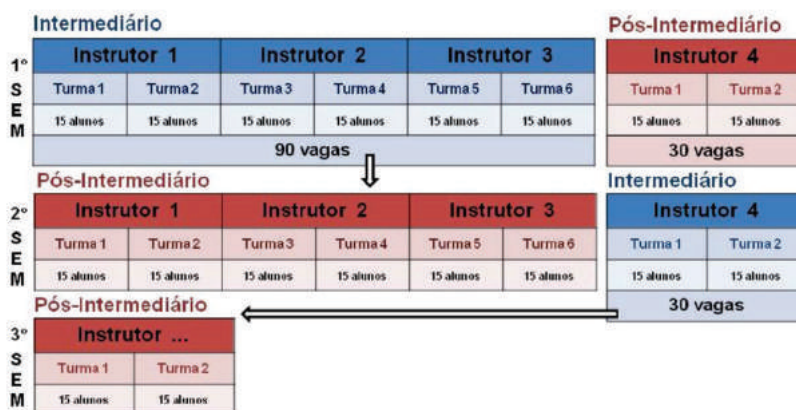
Intermediário

1º SEM

| Instrutor 1 | | Instrutor 2 | | Instrutor 3 | |
|---|---|---|---|---|---|
| Turma 1 | Turma 2 | Turma 3 | Turma 4 | Turma 5 | Turma 6 |
| 15 alunos | 15 alunos | 15 alunos | 15 alunos | 15 alunos | 15 alunos |
| 90 vagas | | | | | |

Pós-Intermediário

| Instrutor 4 | |
|---|---|
| Turma 1 | Turma 2 |
| 15 alunos | 15 alunos |
| 30 vagas | |

Pós-Intermediário

2º SEM

| Instrutor 1 | | Instrutor 2 | | Instrutor 3 | |
|---|---|---|---|---|---|
| Turma 1 | Turma 2 | Turma 3 | Turma 4 | Turma 5 | Turma 6 |
| 15 alunos | 15 alunos | 15 alunos | 15 alunos | 15 alunos | 15 alunos |

Intermediário

| Instrutor 4 | |
|---|---|
| Turma 1 | Turma 2 |
| 15 alunos | 15 alunos |
| 30 vagas | |

Pós-Intermediário

3º SEM

| Instrutor ... | |
|---|---|
| Turma 1 | Turma 2 |
| 15 alunos | 15 alunos |